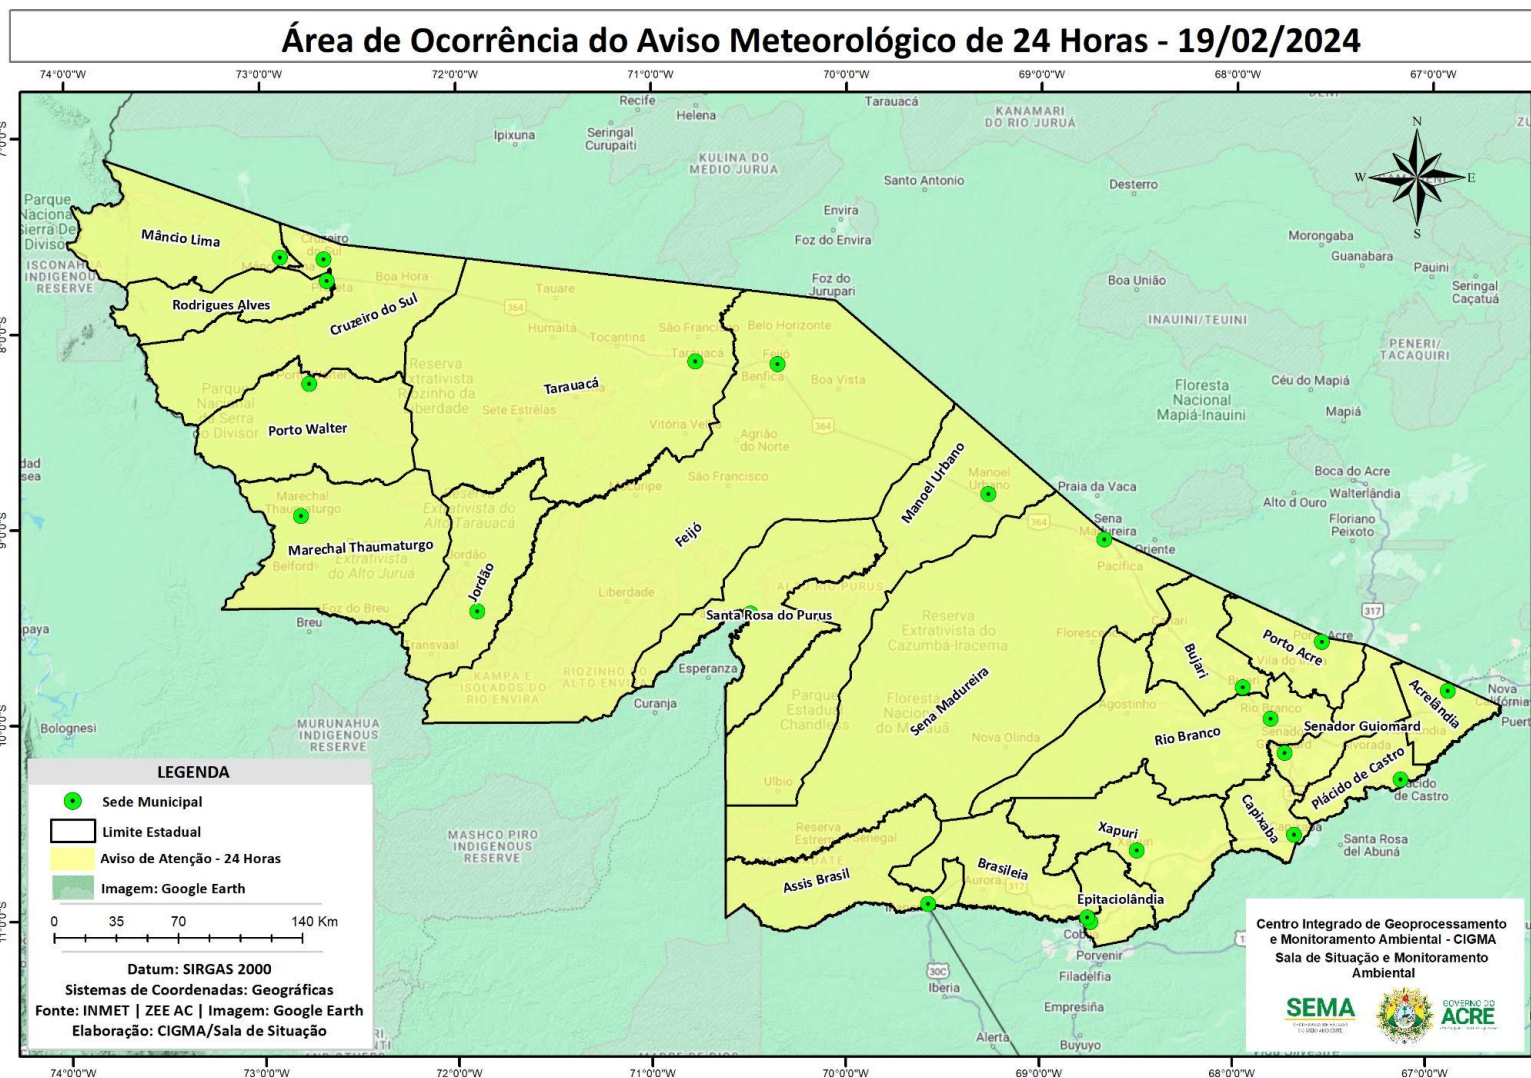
Área de Ocorrência do Aviso Meteorológico de 24 Horas - 19/02/2024

74°0'0"W 73°0'0"W 72°0'0"W 71°0'0"W 70°0'0"W 69°0'0"W 68°0'0"W 67°0'0"W

7°0'0"S 8°0'0"S 9°0'0"S 10°0'0"S 11°0'0"S

Mâncio Lima
Rodrigues Alves
Cruzeiro do Sul
Porto Walter
Marechal Thaumaturgo
Jordão
Tarauacá
Feijó
Santa Rosa do Purus
Manoel Urbano
Sena Madureira
Bujari
Porto Acre
Acrelândia
Senador Guiomard
Rio Branco
Plácido de Castro
Capixaba
Xapuri
Epitaciolândia
Brasileia
Assis Brasil

Recife
Helena
Ipixuna
Seringal Curupaiti
KULINA DO MEDIO JURUA
Tarauacá
KANAMARI DO RIO JURUÁ
Santo Antonio
Desterro
Envira
Foz do Envira
Foz do Jurupari
Morongaba
Guanabara
Pauini
Seringal Caçatuá
Boa União
INAUINI/TEUINI
PENERI/TACAQUIRI
Floresta Nacional Mapiá-Inauini
Céu do Mapiá
Mapiá
Boca do Acre
Walterlândia
Alto d'Ouro
Floriano Peixoto
Praia da Vaca
Oriente
Pacifica
Parque Nacional Sierra Del Divisor
ISCONAHUA INDIGENOUS RESERVE
Boa Hora
Tauare
Humaitá
Tocantins
São Francisco
Belo Horizonte
Benfica
Boa Vista
Reserva Extrativista Riozinho da Liberdade
Sete Estrêlas
Vitória Velha
Agrião do Norte
São Francisco
Parque Nacional da Serra do Divisor
Reserva Extrativista do Alto Tarauaca
Extrativista do Alto Juruá
Marechal Thaumaturgo
Belford
Foz do Breu
Breu
Transvaal
Liberdade
Esperanza
Curanja
KAMPA E ISOLADOS DO RIO ENVIRA
RIOZINHO DO ALTO ENVIRA
Reserva Extrativista do Cazumbá-Iracema
Florestal
Agostinho
Parque Estadual Chandless
Floresta Nacional do Macauã
Nova Olinda
Ulbio
Reserva Extrativista Senegal
Aurora
Santa Rosa del Abuná
Porvenir
Filadelfia
Iberia
Empresiña
Alerta
Buyuyo
Nova Califórnia
MURUNAHUA INDIGENOUS RESERVE
MASHCO PIRO INDIGENOUS RESERVE
Bolognesi
paya

N
W E
S

LEGENDA
Sede Municipal
Limite Estadual
Aviso de Atenção - 24 Horas
Imagem: Google Earth
0 35 70 140 Km
Datum: SIRGAS 2000
Sistemas de Coordenadas: Geográficas
Fonte: INMET | ZEE AC | Imagem: Google Earth
Elaboração: CIGMA/Sala de Situação

Centro Integrado de Geoprocessamento e Monitoramento Ambiental - CIGMA
Sala de Situação e Monitoramento Ambiental
SEMA
GOVERNO DO ACRE